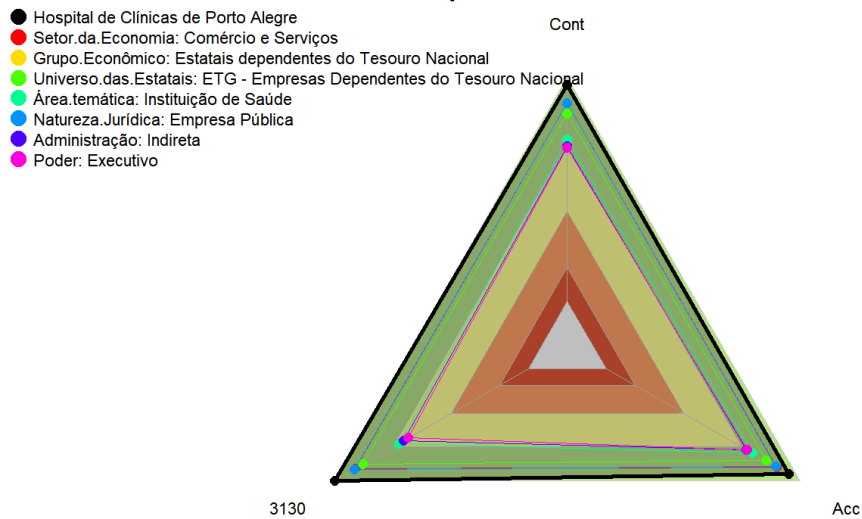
Hospital de Clínicas de Porto Alegre
Setor.da.Economia: Comércio e Serviços
Grupo.Econômico: Estatais dependentes do Tesouro Nacional
Universo.das.Estatais: ETG - Empresas Dependentes do Tesouro Nacional
Área.temática: Instituição de Saúde
Natureza.Jurídica: Empresa Pública
Administração: Indireta
Poder: Executivo

Cont

3130

Acc